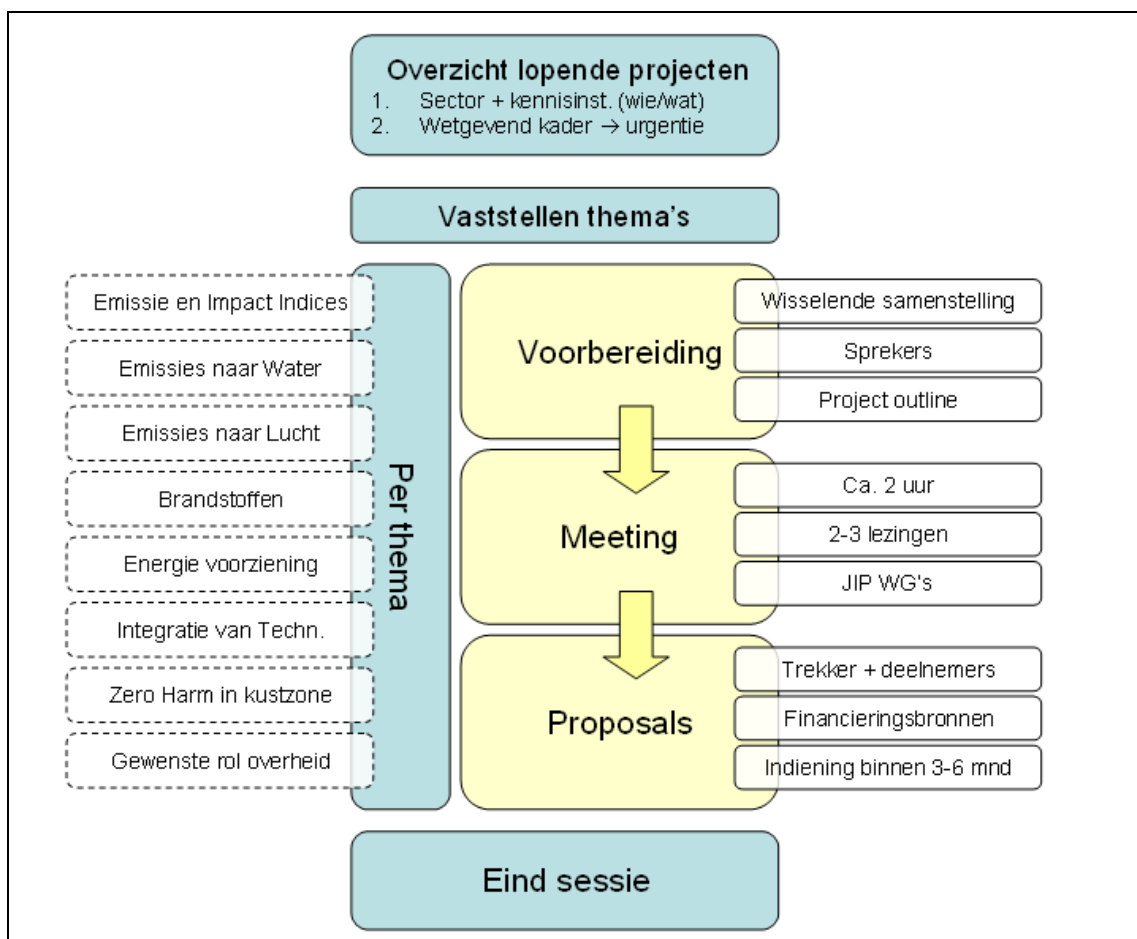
Overzicht lopende projecten
1. Sector + kennisinst. (wie/wat)
2. Wetgevend kader → urgentie

Vaststellen thema's

Emissie en Impact Indices
Emissies naar Water
Emissies naar Lucht
Brandstoffen
Energie voorziening
Integratie van Techn.
Zero Harm in kustzone
Gewenste rol overheid

Per thema

Voorbereiding
Wisselende samenstelling
Sprekers
Project outline

Meeting
Ca. 2 uur
2-3 lezingen
JIP WG's

Proposals
Trekker + deelnemers
Financieringsbronnen
Indiening binnen 3-6 mnd

Eind sessie